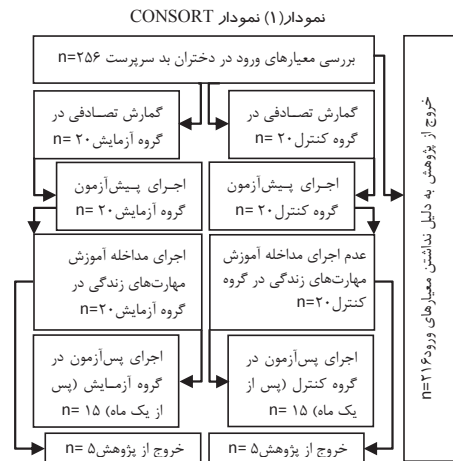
نمودار(۱) نمودار CONSORT

بررسی معیارهای ورود در دختران بد سرپرست n=۲۵۶

گمارش تصادفی در گروه کنترل n=۲۰

گمارش تصادفی در گروه آزمایش n=۲۰

اجرای پیش‌آزمون گروه کنترل n=۲۰

اجرای پیش‌آزمون گروه آزمایش n=۲۰

عدم اجرای مداخله آموزش مهارت‌های زندگی در گروه کنترل n=۲۰

اجرای مداخله آموزش مهارت‌های زندگی در گروه آزمایش n=۲۰

اجرای پس‌آزمون در گروه کنترل (پس از یک ماه) n= ۱۵

اجرای پس‌آزمون در گروه آزمایش (پس از یک ماه) n= ۱۵

خروج از پژوهش n=۵

خروج از پژوهش n=۵

خروج از پژوهش به دلیل نداشتن معیارهای ورود n=۲۱۶